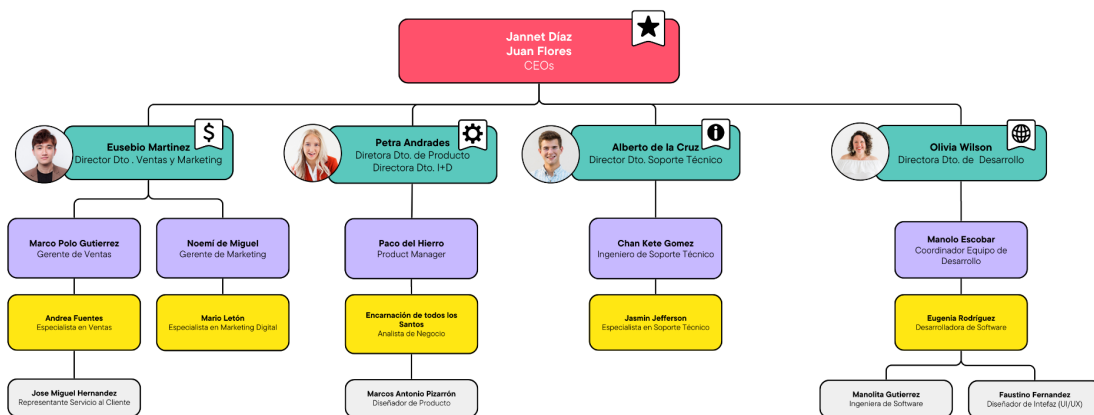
Jannet Díaz
Juan Flores
CEOs

Eusebio Martinez
Director Dto . Ventas y Marketing

Petra Andrades
Diretora Dto. de Producto
Directora Dto. I+D

Alberto de la Cruz
Director Dto. Soporte Técnico

Olivia Wilson
Directora Dto. de Desarrollo

Marco Polo Gutierrez
Gerente de Ventas

Noemí de Miguel
Gerente de Marketing

Paco del Hierro
Product Manager

Chan Kete Gomez
Ingeniero de Soporte Técnico

Manolo Escobar
Coordinador Equipo de Desarrollo

Andrea Fuentes
Especialista en Ventas

Mario Letón
Especialista en Marketing Digital

Encarnación de todos los Santos
Analista de Negocio

Jasmin Jefferson
Especialista en Soporte Técnico

Eugenia Rodríguez
Desarrolladora de Software

Jose Miguel Hernandez
Representante Servicio al Cliente

Marcos Antonio Pizarrón
Diseñador de Producto

Manolita Gutierrez
Ingeniera de Software

Faustino Fernandez
Diseñador de Intefaz (UI/UX)